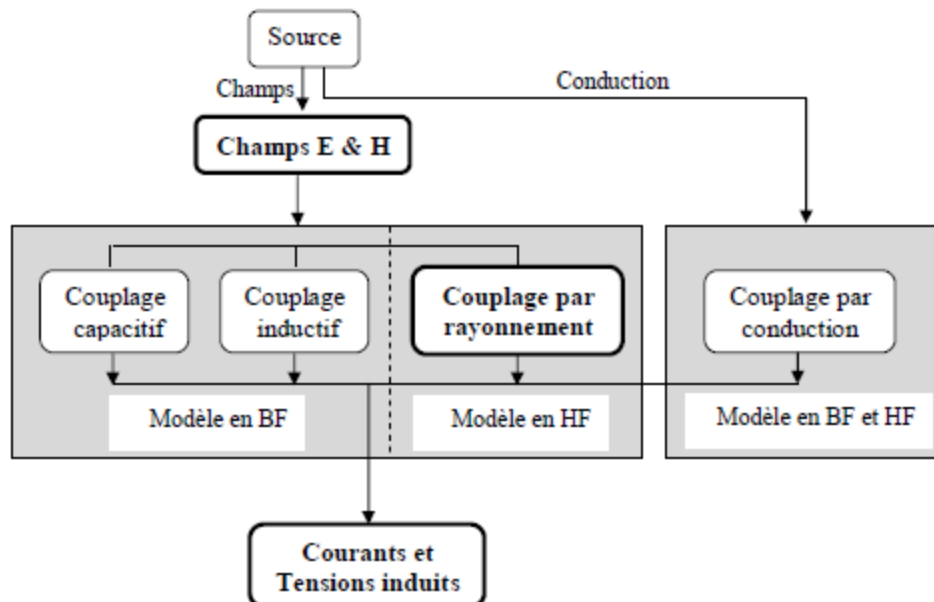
Source

Champs

Conduction

Champs E & H

Couplage capacitif

Couplage inductif

Couplage par rayonnement

Couplage par conduction

Modèle en BF

Modèle en HF

Modèle en BF et HF

Courants et Tensions induits